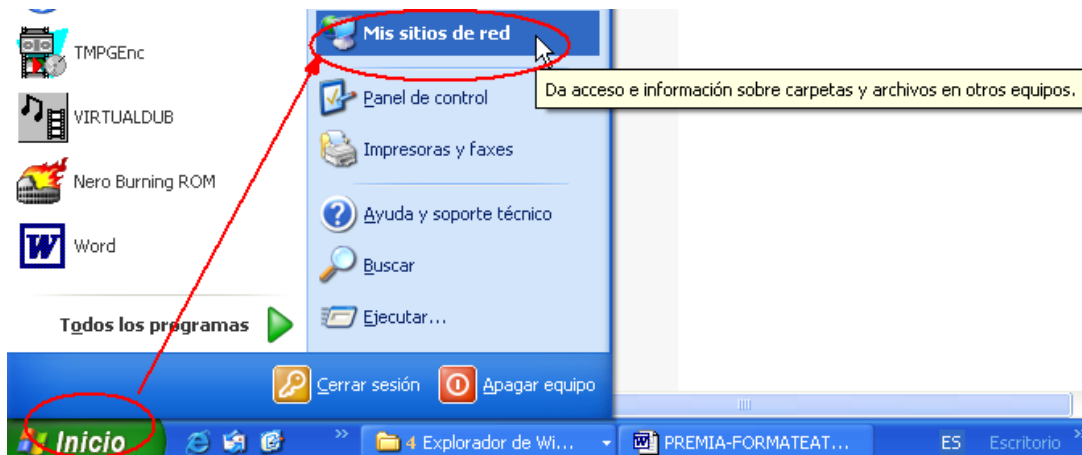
TMPGEnc

VIRTUALDUB

Nero Burning ROM

Word

Todos los programas

Mis sitios de red

Da acceso e información sobre carpetas y archivos en otros equipos.

Panel de control

Impresoras y faxes

Ayuda y soporte técnico

Buscar

Ejecutar...

Cerrar sesión

Apagar equipo

Inicio

4 Explorador de Wi...

PREMIA-FORMATEAT...

ES

Escritorio